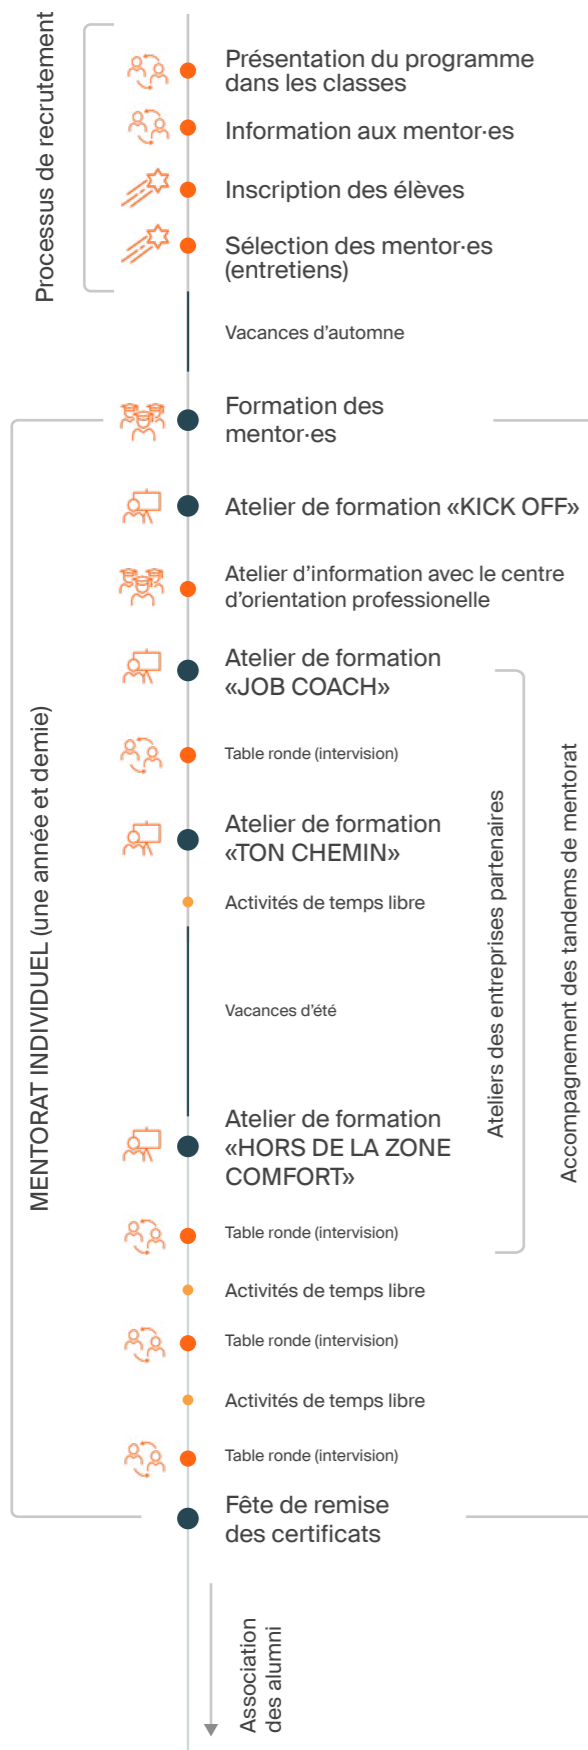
Processus de recrutement

Présentation du programme dans les classes

Information aux mentor·es

Inscription des élèves

Sélection des mentor·es (entretiens)

Vacances d'automne

MENTORAT INDIVIDUEL (une année et demie)

Formation des mentor·es

Atelier de formation «KICK OFF»

Atelier d'information avec le centre d'orientation professionelle

Atelier de formation «JOB COACH»

Table ronde (intervision)

Atelier de formation «TON CHEMIN»

Activités de temps libre

Vacances d'été

Atelier de formation «HORS DE LA ZONE COMFORT»

Table ronde (intervision)

Activités de temps libre

Table ronde (intervision)

Activités de temps libre

Table ronde (intervision)

Fête de remise des certificats

Ateliers des entreprises partenaires

Accompagnement des tandems de mentorat

Association des alumni